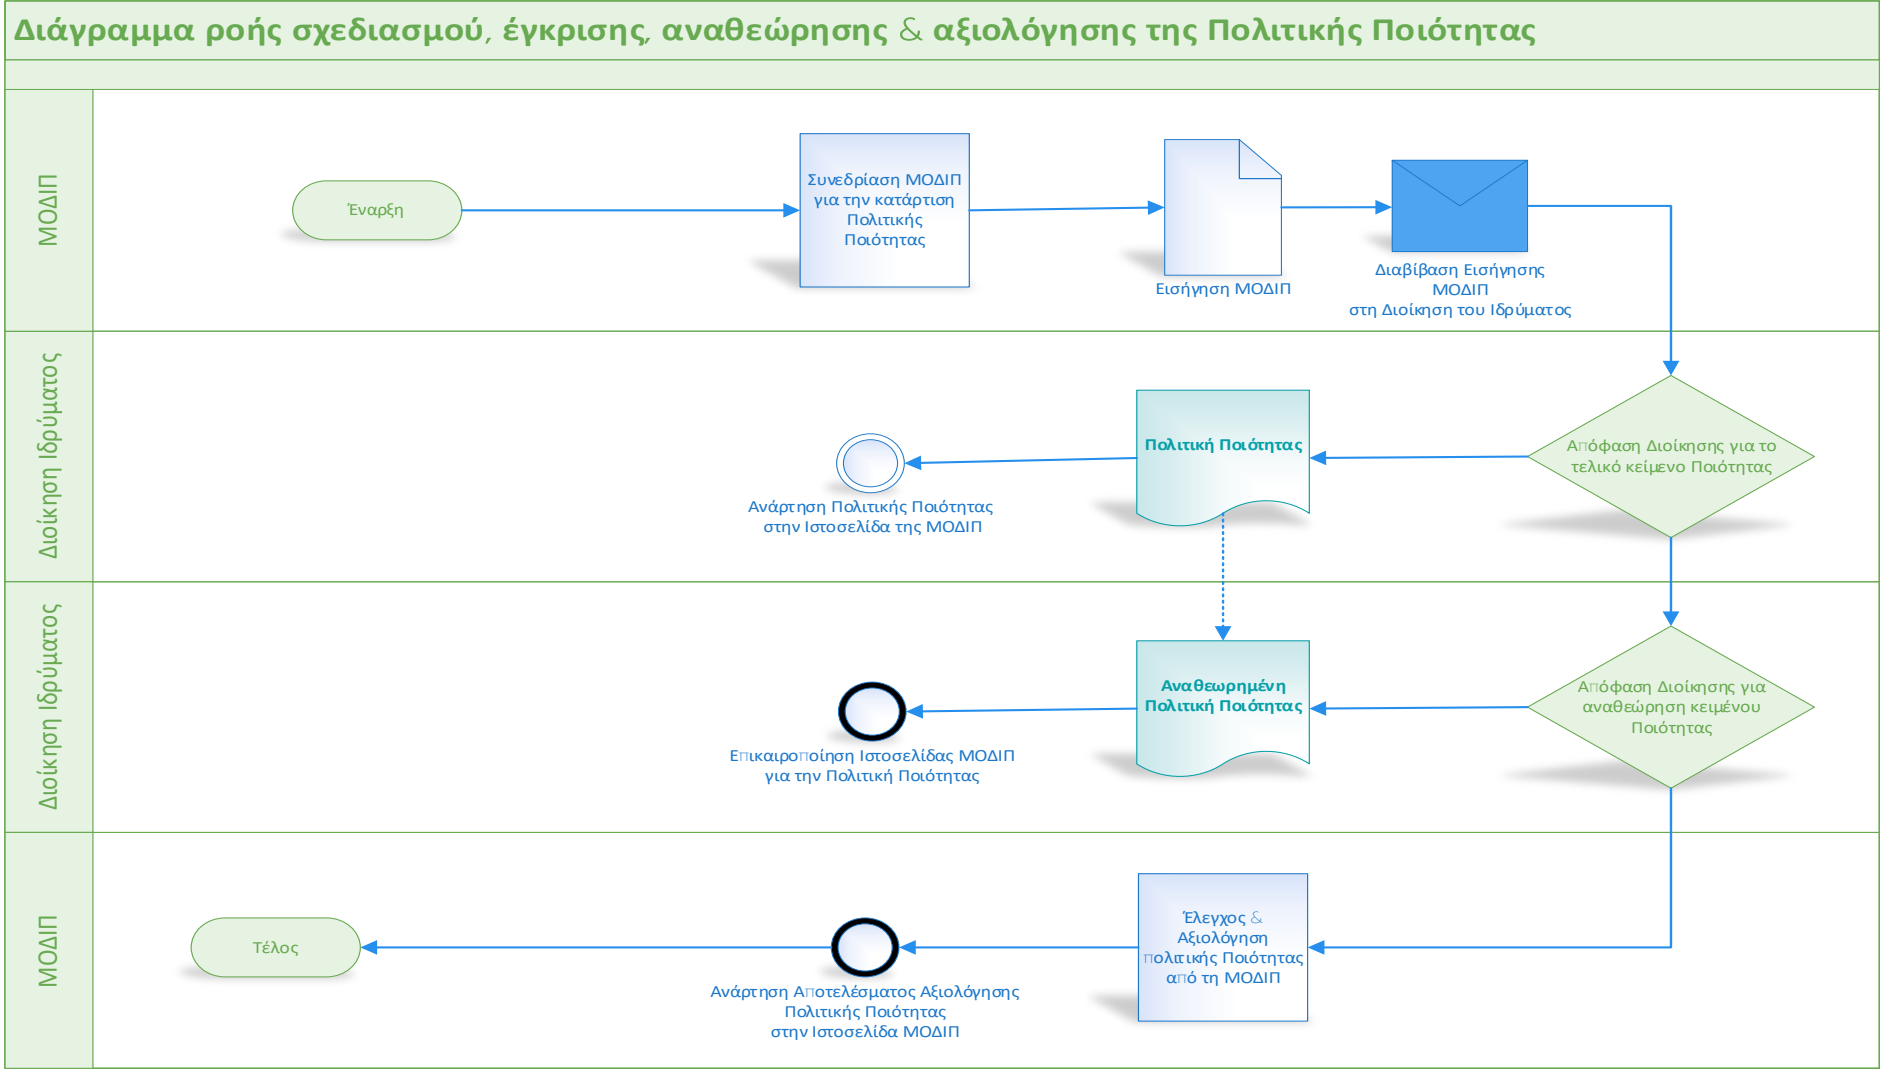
Διάγραμμα ροής σχεδιασμού, έγκρισης, αναθεώρησης & αξιολόγησης της Πολιτικής Ποιότητας

ΜΟΔΙΠ

Έναρξη

Συνεδρίαση ΜΟΔΙΠ για την κατάρτιση Πολιτικής Ποιότητας

Εισήγηση ΜΟΔΙΠ

Διαβίβαση Εισήγησης ΜΟΔΙΠ στη Διοίκηση του Ιδρύματος

Διοίκηση Ιδρύματος

Απόφαση Διοίκησης για το τελικό κείμενο Ποιότητας

Πολιτική Ποιότητας

Ανάρτηση Πολιτικής Ποιότητας στην Ιστοσελίδα της ΜΟΔΙΠ

Διοίκηση Ιδρύματος

Απόφαση Διοίκησης για αναθεώρηση κειμένου Ποιότητας

Αναθεωρημένη Πολιτική Ποιότητας

Επικαιροποίηση Ιστοσελίδας ΜΟΔΙΠ για την Πολιτική Ποιότητας

ΜΟΔΙΠ

Έλεγχος & Αξιολόγηση πολιτικής Ποιότητας από τη ΜΟΔΙΠ

Ανάρτηση Αποτελέσματος Αξιολόγησης Πολιτικής Ποιότητας στην Ιστοσελίδα ΜΟΔΙΠ

Τέλος